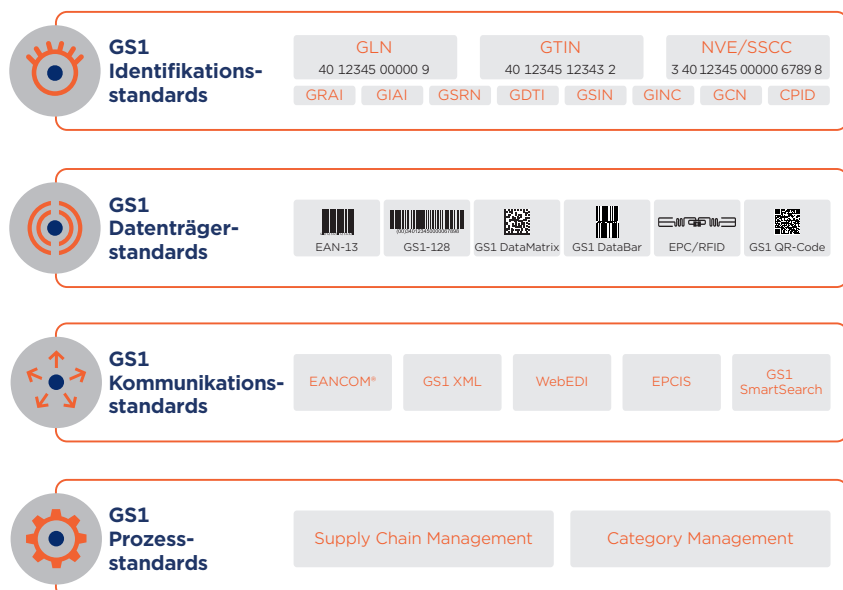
GS1 Identifikationsstandards

GLN
40 12345 00000 9

GTIN
40 12345 12343 2

NVE/SSCC
3 40 12345 00000 6789 8

GRAI GIAI GSRN GDTI GSIN GINC GCN CPID

GS1 Datenträgerstandards

EAN-13
GS1-128
GS1 DataMatrix
GS1 DataBar
EPC/RFID
GS1 QR-Code

GS1 Kommunikationsstandards

EANCOM®
GS1 XML
WebEDI
EPCIS
GS1 SmartSearch

GS1 Prozessstandards

Supply Chain Management
Category Management